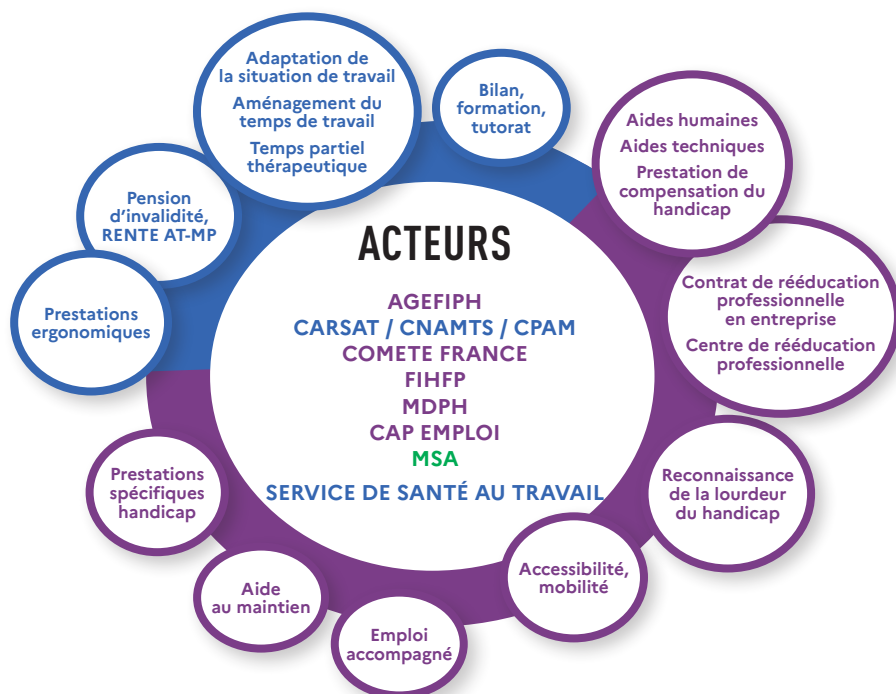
Adaptation de la situation de travail
Aménagement du temps de travail
Temps partiel thérapeutique

Bilan, formation, tutorat

Aides humaines
Aides techniques
Prestation de compensation du handicap

Pension d'invalidité, RENTE AT-MP

Prestations ergonomiques

ACTEURS

AGEFIPH
CARSAT / CNAMTS / CPAM
COMETE FRANCE
FIHFP
MDPH
CAP EMPLOI
MSA
SERVICE DE SANTÉ AU TRAVAIL

Contrat de rééducation professionnelle en entreprise
Centre de rééducation professionnelle

Reconnaissance de la lourdeur du handicap

Prestations spécifiques handicap

Accessibilité, mobilité

Aide au maintien

Emploi accompagné